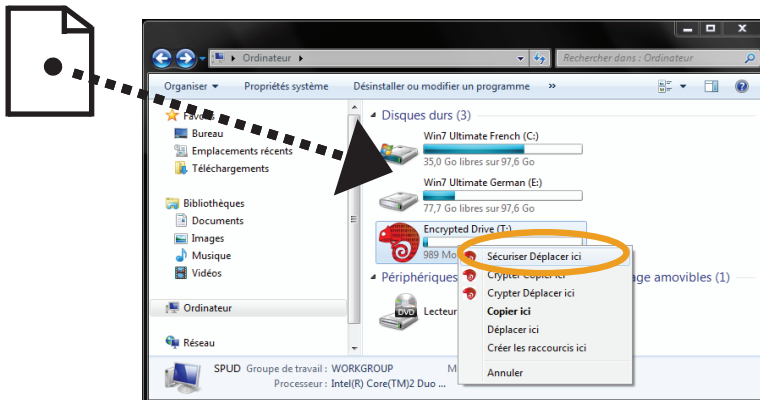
Ordinateur

Rechercher dans : Ordinateur

Organiser ▾ Propriétés système Désinstaller ou modifier un programme »

Favoris
Bureau
Emplacements récents
Téléchargements

Bibliothèques
Documents
Images
Musique
Vidéos

Ordinateur

Réseau

Disques durs (3)

Win7 Ultimate French (C:)
35,0 Go libres sur 97,6 Go

Win7 Ultimate German (E:)
77,7 Go libres sur 97,6 Go

Encrypted Drive (T:)
989 Mo

Périphériques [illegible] age amovibles (1)

Lecteur

Sécuriser Déplacer ici
Crypter Copier ici
Crypter Déplacer ici
Copier ici
Déplacer ici
Créer les raccourcis ici
Annuler

SPUD Groupe de travail : WORKGROUP M
Processeur : Intel(R) Core(TM)2 Duo